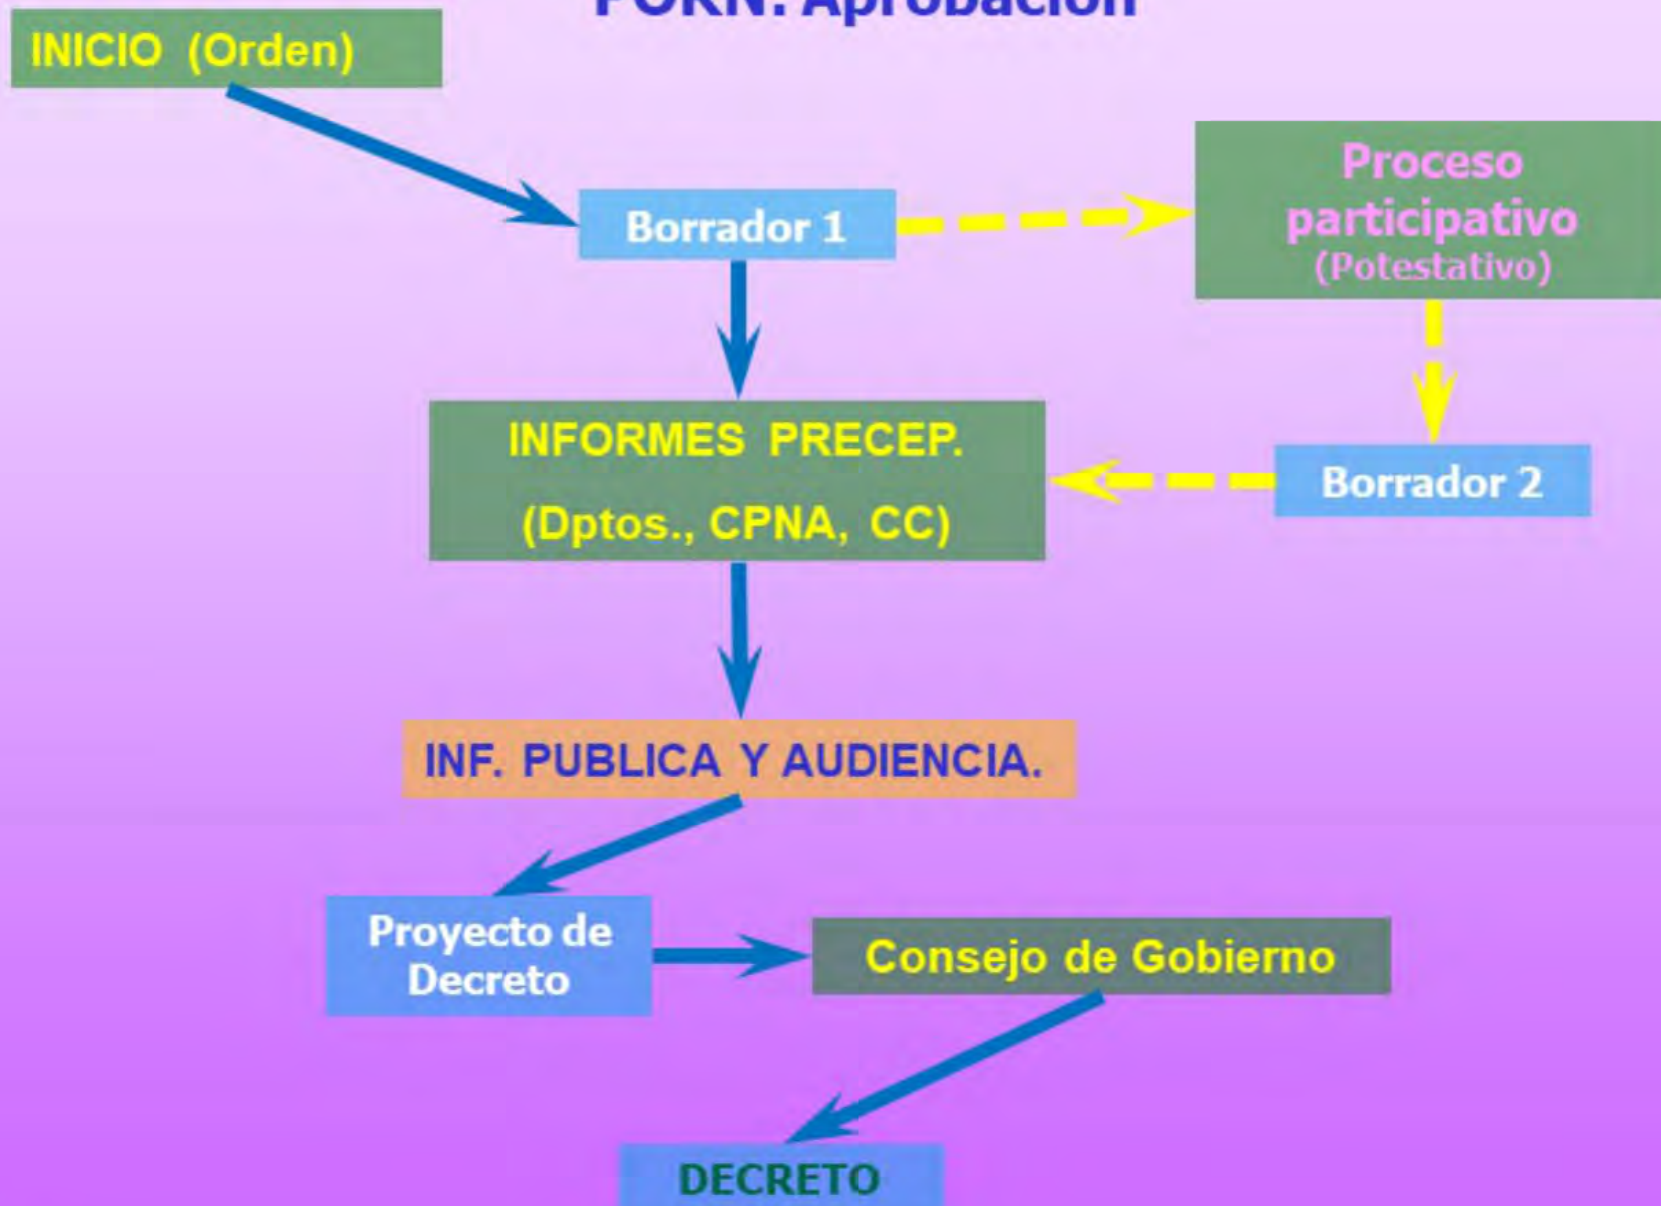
PORN: Aprobación

INICIO (Orden)

Borrador 1

Proceso participativo (Potestativo)

INFORMES PRECEP. (Dptos., CPNA, CC)

Borrador 2

INF. PUBLICA Y AUDIENCIA.

Proyecto de Decreto

Consejo de Gobierno

DECRETO